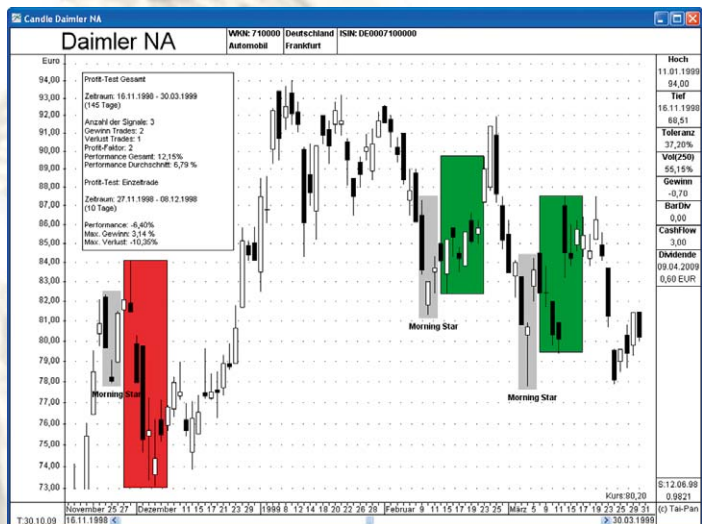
Candle Daimler NA

Daimler NA

WKN: 710000 Automobil

Deutschland Frankfurt

ISIN: DE0007100000

Euro

94,00
93,00
92,00
91,00
90,00
89,00
88,00
87,00
86,00
85,00
84,00
83,00
82,00
81,00
80,00
79,00
78,00
77,00
76,00
75,00
74,00
73,00

Profit-Test Gesamt

Zeitraum: 16.11.1998 - 30.03.1999 (145 Tage)

Anzahl der Signale: 3
Gewinn Trades: 2
Verlust Trades: 1
Profit-Faktor: 2
Performance Gesamt: 12,15%
Performance Durchschnitt: 6,79 %

Profit-Test: Einzeltrade

Zeitraum: 27.11.1998 - 08.12.1998 (10 Tage)

Performance: -6,40%
Max. Gewinn: 3,14 %
Max. Verlust: -10,35%

Morning Star

Morning Star

Morning Star

Kurs: 80,20

Hoch
11.01.1999
94,00
Tief
16.11.1998
68,51
Toleranz
37,20%
Vol(250)
55,15%
Gewinn
-0,70
BarDiv
0,00
CashFlow
3,00
Dividende
09.04.2009
0,60 EUR

S:12.06.98
0.9821
(c) Tai-Pan

November 25 27 Dezember 11 15 17 21 23 29 1999 8 12 14 18 20 22 26 28 Februar 9 11 15 17 19 23 25 März 5 9 11 15 17 19 23 25 29 31

T:30.10.09 16.11.1998 30.03.1999